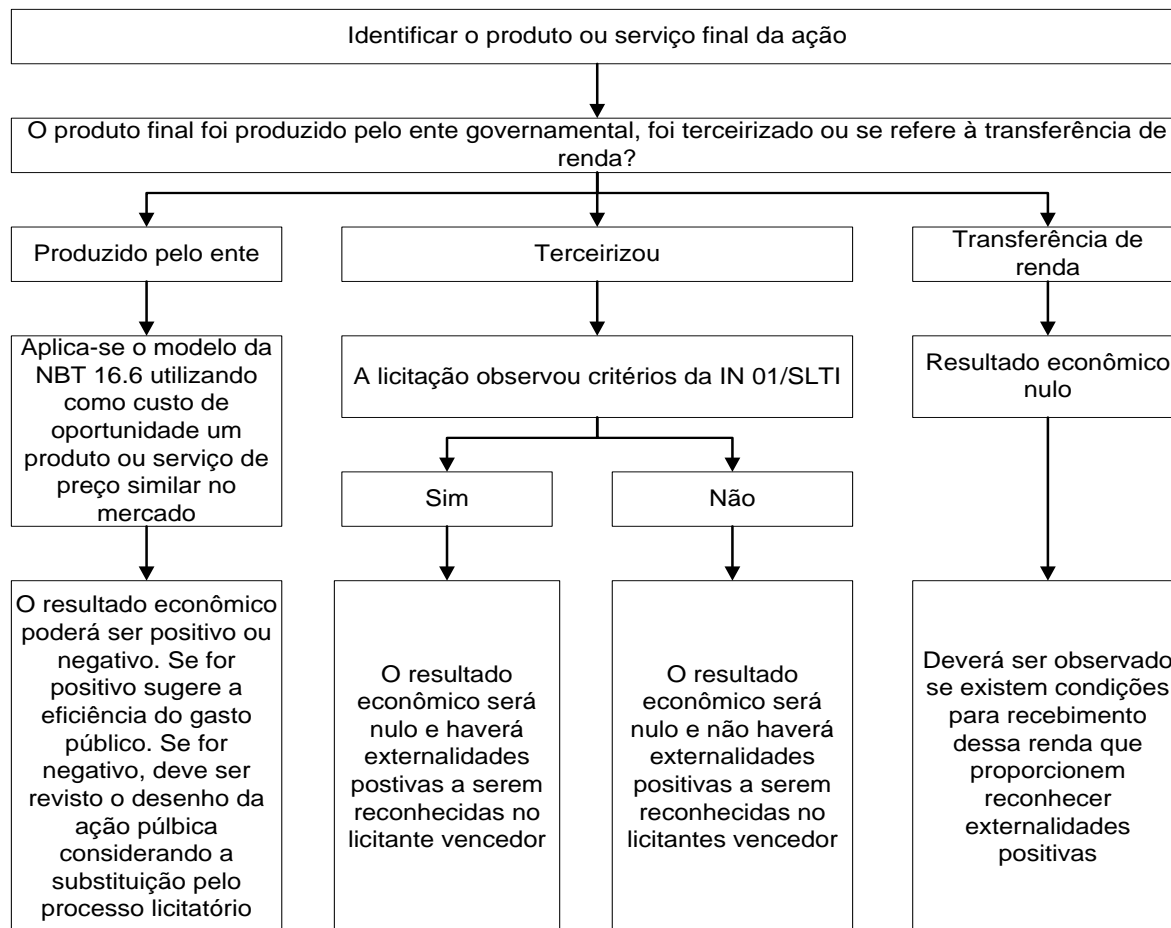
Identificar o produto ou serviço final da ação

O produto final foi produzido pelo ente governamental, foi terceirizado ou se refere à transferência de renda?

Produzido pelo ente

Terceirizou

Transferência de renda

Aplica-se o modelo da NBT 16.6 utilizando como custo de oportunidade um produto ou serviço de preço similar no mercado

A licitação observou critérios da IN 01/SLTI

Resultado econômico nulo

Sim

Não

O resultado econômico poderá ser positivo ou negativo. Se for positivo sugere a eficiência do gasto público. Se for negativo, deve ser revisto o desenho da ação púlbica considerando a substituição pelo processo licitatório

O resultado econômico será nulo e haverá externalidades postivas a serem reconhecidas no licitante vencedor

O resultado econômico será nulo e não haverá externalidades positivas a serem reconhecidas no licitantes vencedor

Deverá ser observado se existem condições para recebimento dessa renda que proporcionem reconhecer externalidades positivas